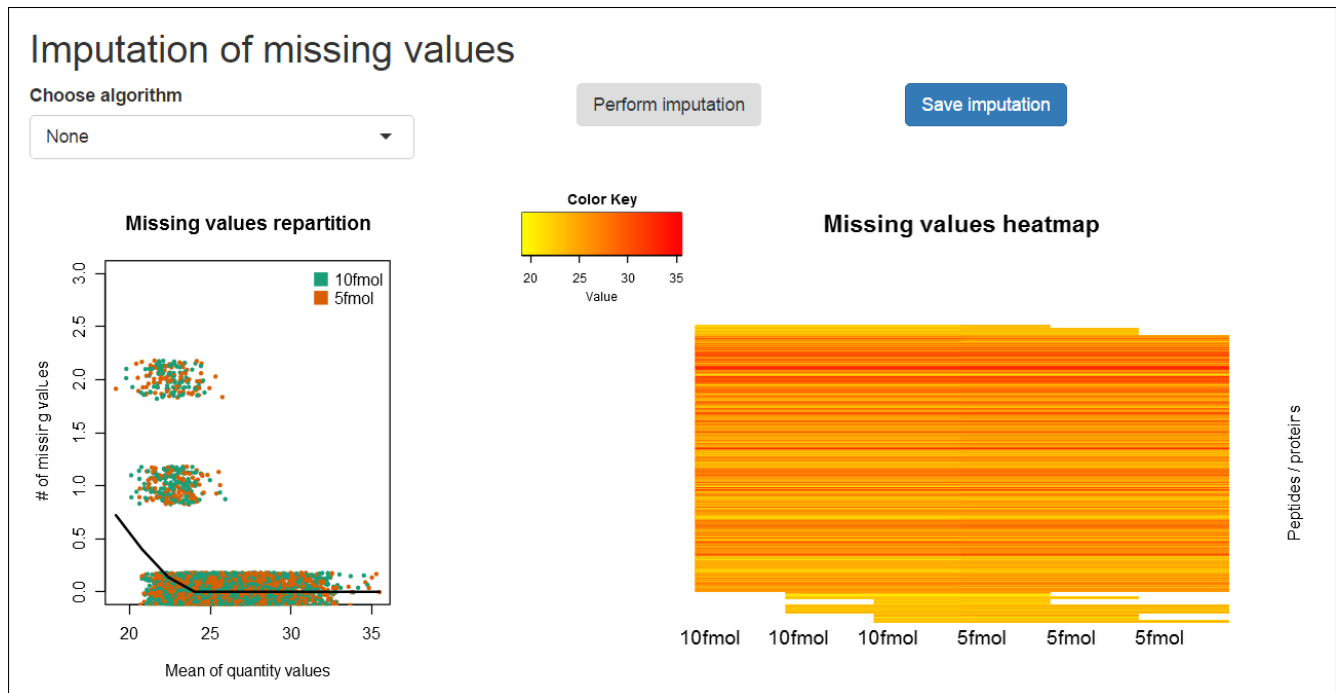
Imputation of missing values

Choose algorithm

None

Perform imputation

Save imputation

Missing values repartition

10fmol
5fmol

# of missing values

3.0
2.5
2.0
1.5
1.0
0.5
0.0

20 25 30 35

Mean of quantity values

Color Key

20 25 30 35

Value

Missing values heatmap

Peptides / proteins

10fmol 10fmol 10fmol 5fmol 5fmol 5fmol